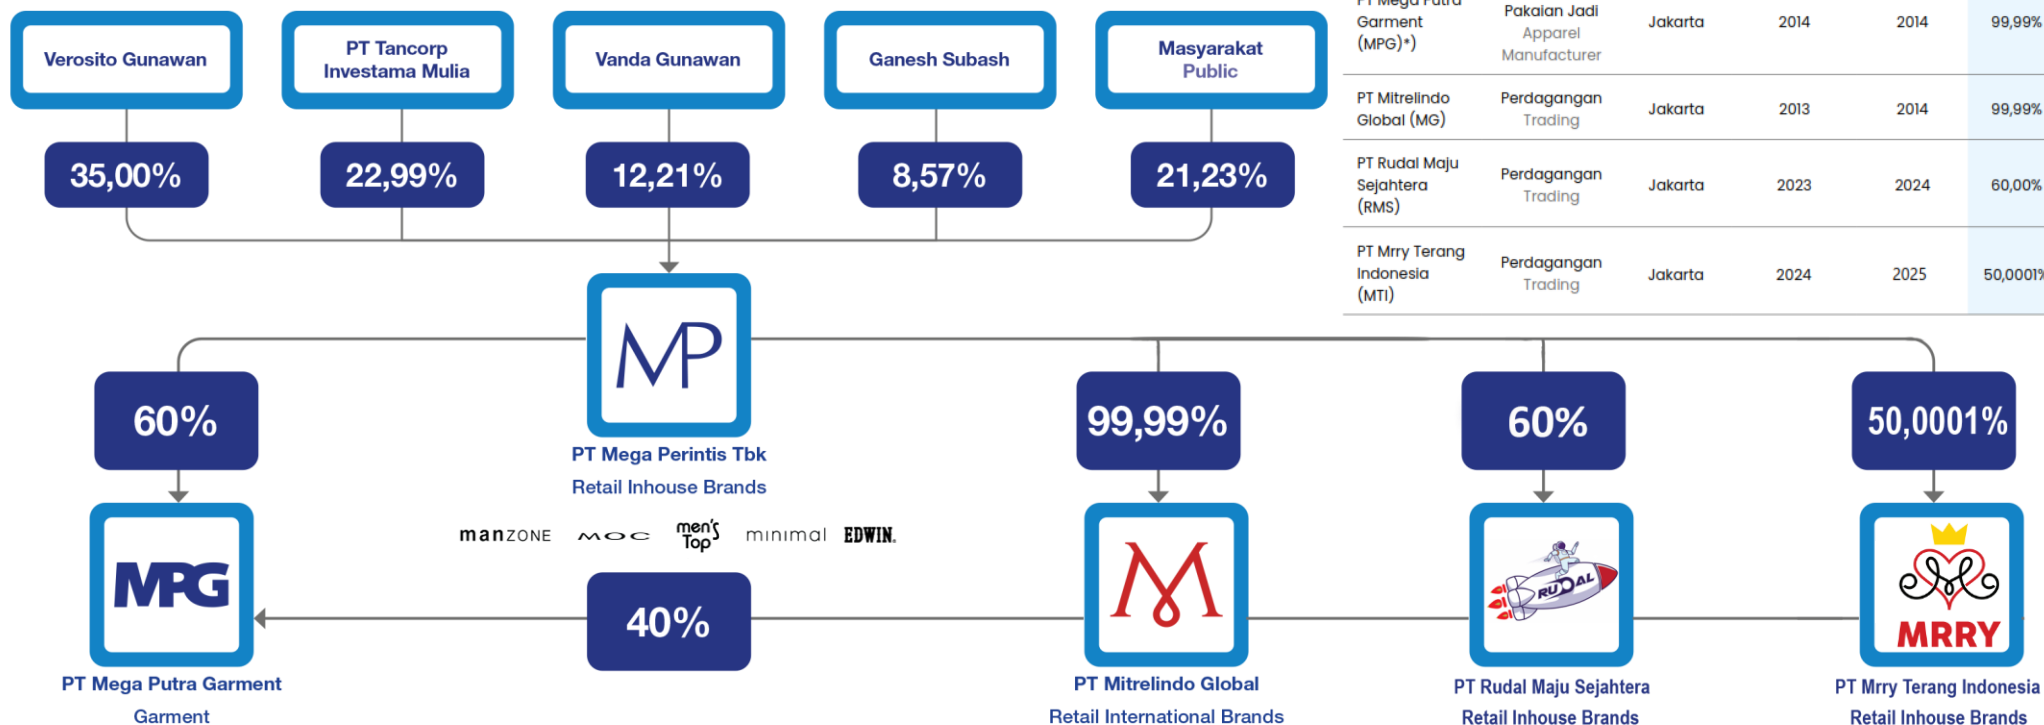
Verosito Gunawan

PT Tancorp Investama Mulia

Vanda Gunawan

Ganesh Subash

Masyarakat Public

35,00%

22,99%

12,21%

8,57%

21,23%

| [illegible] Garment (MPG)*) | Pakaian Jadi Apparel Manufacturer | Jakarta | 2014 | 2014 | 99,99% |
|---|---|---|---|---|---|
| PT Mitrelindo Global (MG) | Perdagangan Trading | Jakarta | 2013 | 2014 | 99,99% |
| PT Rudal Maju Sejahtera (RMS) | Perdagangan Trading | Jakarta | 2023 | 2024 | 60,00% |
| PT Mrry Terang Indonesia (MTI) | Perdagangan Trading | Jakarta | 2024 | 2025 | 50,0001% |

MP

PT Mega Perintis Tbk
Retail Inhouse Brands

manZONE MOC men's Top minimal EDWIN.

60%

99,99%

60%

50,0001%

MPG

40%

RUDAL

MRRY

PT Mega Putra Garment
Garment

PT Mitrelindo Global
Retail International Brands

PT Rudal Maju Sejahtera
Retail Inhouse Brands

PT Mrry Terang Indonesia
Retail Inhouse Brands